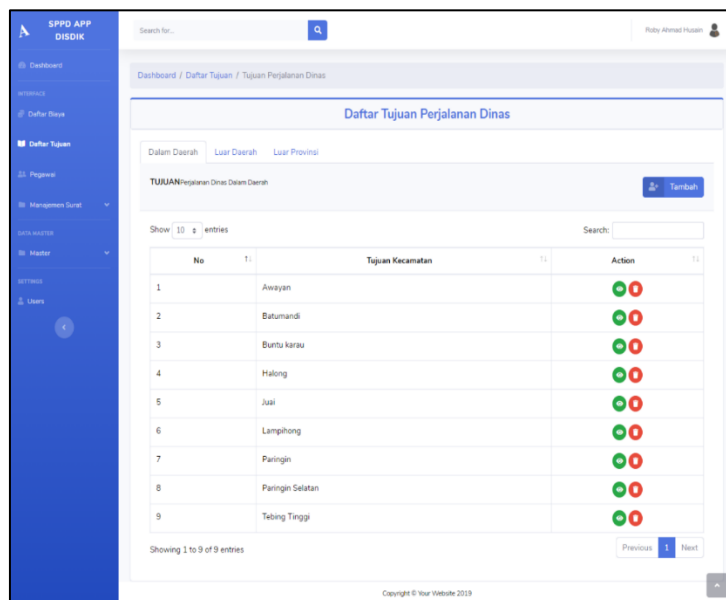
SPPD APP DISDIK

Dashboard

INTERFACE

Daftar Biaya

Daftar Tujuan

Pegawai

Manajemen Surat

DATA MASTER

Master

SETTINGS

Users

Search for...

Roby Ahmad Husain

Dashboard / Daftar Tujuan / Tujuan Perjalanan Dinas

Daftar Tujuan Perjalanan Dinas

Dalam Daerah | Luar Daerah | Luar Provinsi

TUJUAN Perjalanan Dinas Dalam Daerah

Tambah

Show 10 entries

Search:

| No | Tujuan Kecamatan | Action |
|---|---|---|
| 1 | Awayan | |
| 2 | Batumandi | |
| 3 | Buntu karau | |
| 4 | Halong | |
| 5 | Juai | |
| 6 | Lampihong | |
| 7 | Paringin | |
| 8 | Paringin Selatan | |
| 9 | Tebing Tinggi | |

Showing 1 to 9 of 9 entries

Previous 1 Next

Copyright © Your Website 2019